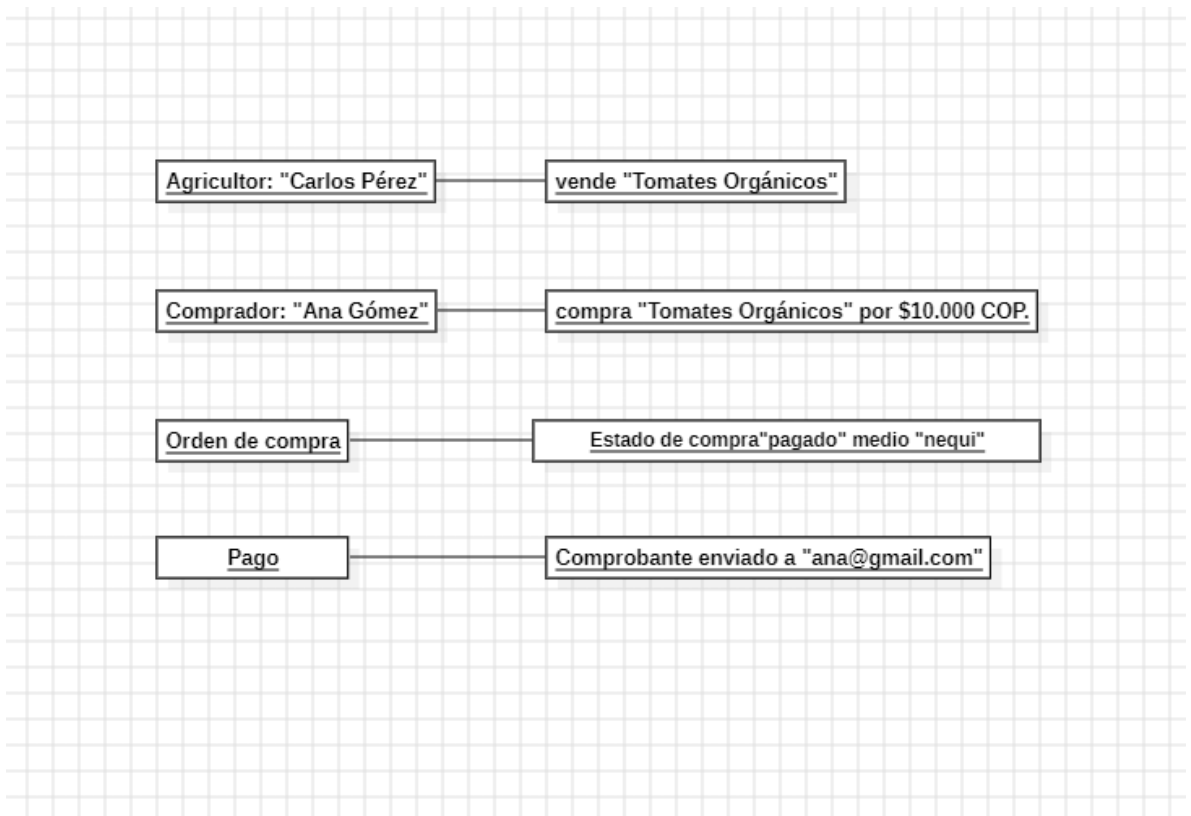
Agricultor: "Carlos Pérez"

vende "Tomates Orgánicos"

Comprador: "Ana Gómez"

compra "Tomates Orgánicos" por $10.000 COP.

Orden de compra

Estado de compra"pagado" medio "nequi"

Pago

Comprobante enviado a "ana@gmail.com"